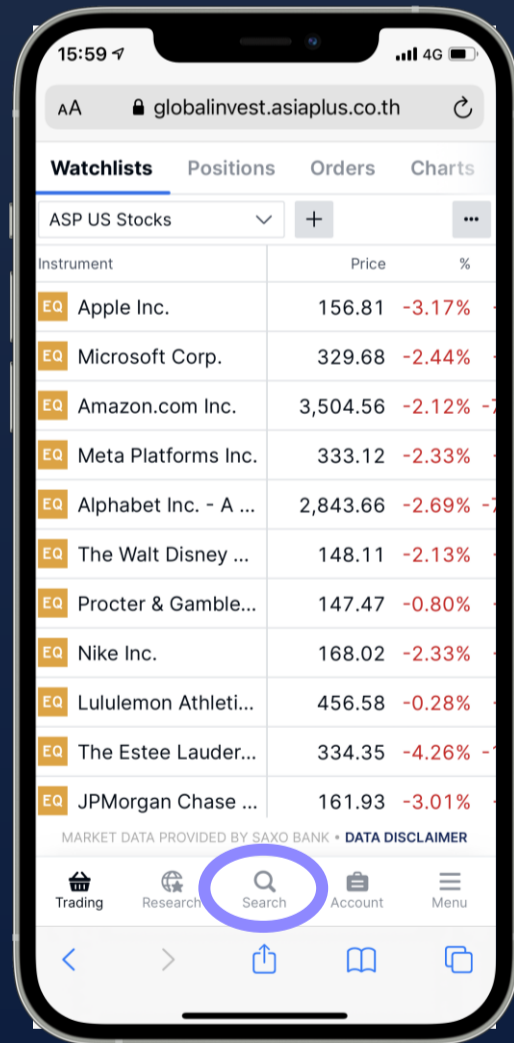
15:59 4G

AA globalinvest.asiaplus.co.th

Watchlists Positions Orders Charts

ASP US Stocks +

| Instrument | Price | % |
|---|---|---|
| EQ Apple Inc. | 156.81 | -3.17% |
| EQ Microsoft Corp. | 329.68 | -2.44% |
| EQ Amazon.com Inc. | 3,504.56 | -2.12% |
| EQ Meta Platforms Inc. | 333.12 | -2.33% |
| EQ Alphabet Inc. - A ... | 2,843.66 | -2.69% |
| EQ The Walt Disney ... | 148.11 | -2.13% |
| EQ Procter & Gamble... | 147.47 | -0.80% |
| EQ Nike Inc. | 168.02 | -2.33% |
| EQ Lululemon Athleti... | 456.58 | -0.28% |
| EQ The Estee Lauder... | 334.35 | -4.26% |
| EQ JPMorgan Chase ... | 161.93 | -3.01% |

MARKET DATA PROVIDED BY SAXO BANK • DATA DISCLAIMER

Trading Research Search Account Menu